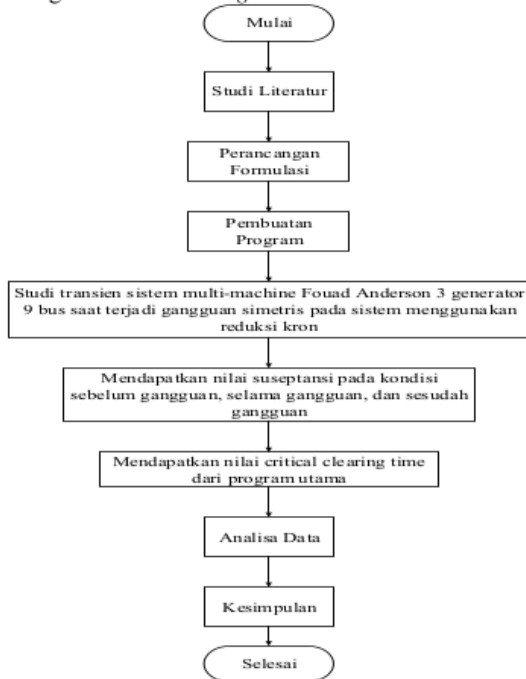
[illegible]

Mulai

Studi Literatur

Perancangan Formulasi

Pembuatan Program

Studi transien sistem multi-machine Fouad Anderson 3 generator 9 bus saat terjadi gangguan simetris pada sistem menggunakan reduksi kron

Mendapatkan nilai suseptansi pada kondisi sebelum gangguan, selama gangguan, dan sesudah gangguan

Mendapatkan nilai critical clearing time dari program utama

Analisa Data

Kesimpulan

Selesai